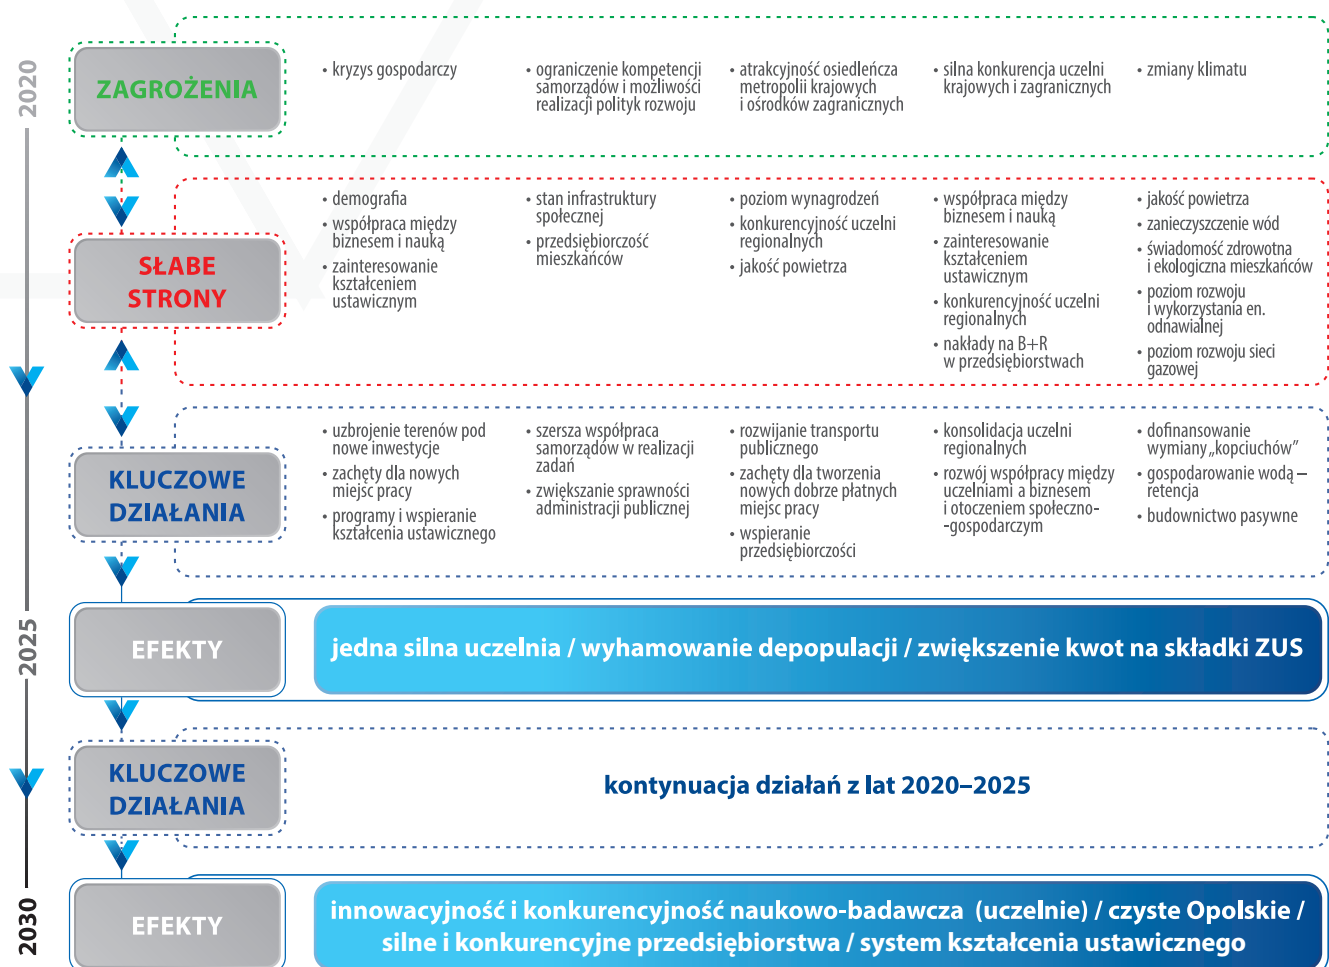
2020

ZAGROŻENIA

• kryzys gospodarczy

• ograniczenie kompetencji samorządów i możliwości realizacji polityk rozwoju

• atrakcyjność osiedleńcza metropolii krajowych i ośrodków zagranicznych

• silna konkurencja uczelni krajowych i zagranicznych

• zmiany klimatu

SŁABE STRONY

• demografia
• współpraca między biznesem i nauką
• zainteresowanie kształceniem ustawicznym

• stan infrastruktury społecznej
• przedsiębiorczość mieszkańców

• poziom wynagrodzeń
• konkurencyjność uczelni regionalnych
• jakość powietrza

• współpraca między biznesem i nauką
• zainteresowanie kształceniem ustawicznym
• konkurencyjność uczelni regionalnych
• nakłady na B+R w przedsiębiorstwach

• jakość powietrza
• zanieczyszczenie wód
• świadomość zdrowotna i ekologiczna mieszkańców
• poziom rozwoju i wykorzystania en. odnawialnej
• poziom rozwoju sieci gazowej

KLUCZOWE DZIAŁANIA

• uzbrojenie terenów pod nowe inwestycje
• zachęty dla nowych miejsc pracy
• programy i wspieranie kształcenia ustawicznego

• szersza współpraca samorządów w realizacji zadań
• zwiększanie sprawności administracji publicznej

• rozwijanie transportu publicznego
• zachęty dla tworzenia nowych dobrze płatnych miejsc pracy
• wspieranie przedsiębiorczości

• konsolidacja uczelni regionalnych
• rozwój współpracy między uczelniami a biznesem i otoczeniem społeczno--gospodarczym

• dofinansowanie wymiany „kopciuchów"
• gospodarowanie wodą – retencja
• budownictwo pasywne

2025

EFEKTY

jedna silna uczelnia / wyhamowanie depopulacji / zwiększenie kwot na składki ZUS

KLUCZOWE DZIAŁANIA

kontynuacja działań z lat 2020–2025

2030

EFEKTY

innowacyjność i konkurencyjność naukowo-badawcza (uczelnie) / czyste Opolskie / silne i konkurencyjne przedsiębiorstwa / system kształcenia ustawicznego